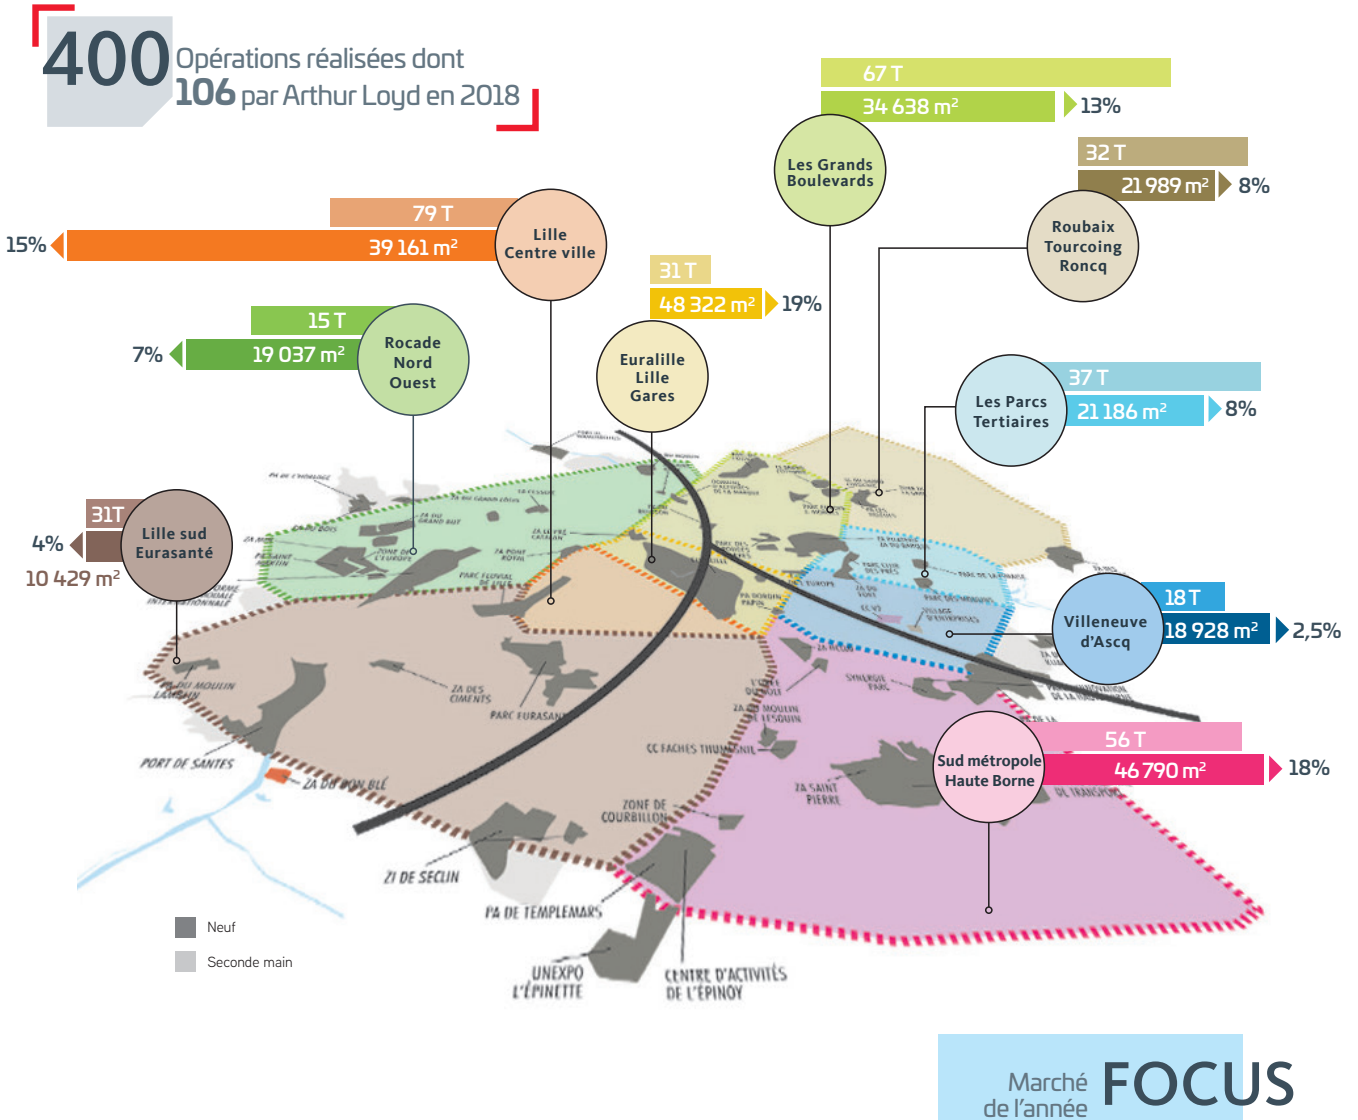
400 Opérations réalisées dont 106 par Arthur Loyd en 2018

67 T
34 638 m²
13%
Les Grands Boulevards

32 T
21 989 m²
8%
Roubaix Tourcoing Roncq

79 T
39 161 m²
15%
Lille Centre ville

31 T
48 322 m²
19%
Euralille Lille Gares

15 T
19 037 m²
7%
Rocade Nord Ouest

37 T
21 186 m²
8%
Les Parcs Tertiaires

31T
4%
10 429 m²
Lille sud Eurasanté

18 T
18 928 m²
2,5%
Villeneuve d'Ascq

56 T
46 790 m²
18%
Sud métropole Haute Borne

ZA DES CIMENTS
PARC EURASANTÉ
PORT DE SANTES
ZA DE PONT BLÉ
CC FACHES THUMESNIL
ZA SAINT PIERRE
ZONE DE COURBILLON
ZI DE SECLIN
PA DE TEMPLEMARS
UNEXPO L'ÉPINETTE
CENTRE D'ACTIVITÉS DE L'ÉPINOY
PARC FLORAL
ZA DU MOULIN LAMBIN
ZA DU MOULIN LESQUIN
SYNERGIE PARC

Neuf
Seconde main

Marché de l'année FOCUS